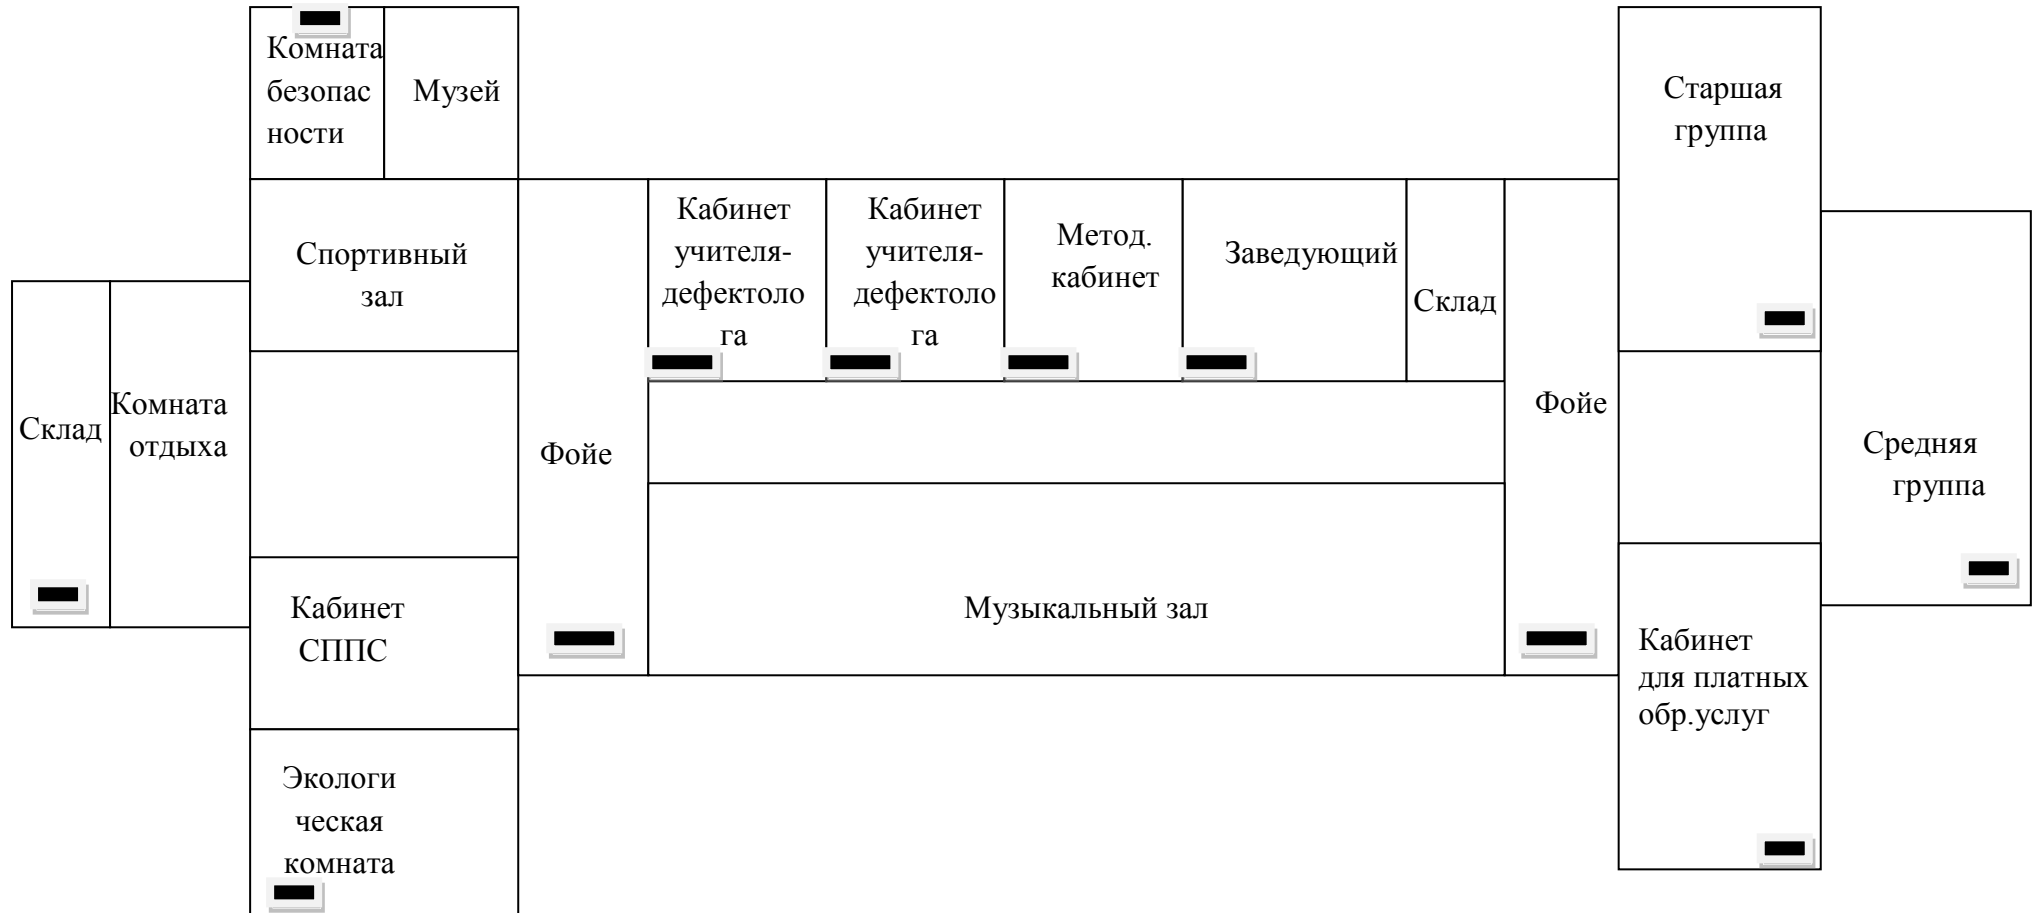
Комната безопасности

Музей

Старшая группа

Спортивный зал

Кабинет учителя-дефектолога

Кабинет учителя-дефектолога

Метод. кабинет

Заведующий

Склад

Склад

Комната отдыха

Фойе

Фойе

Средняя группа

Кабинет СППС

Музыкальный зал

Кабинет для платных обр.услуг

Экологическая комната